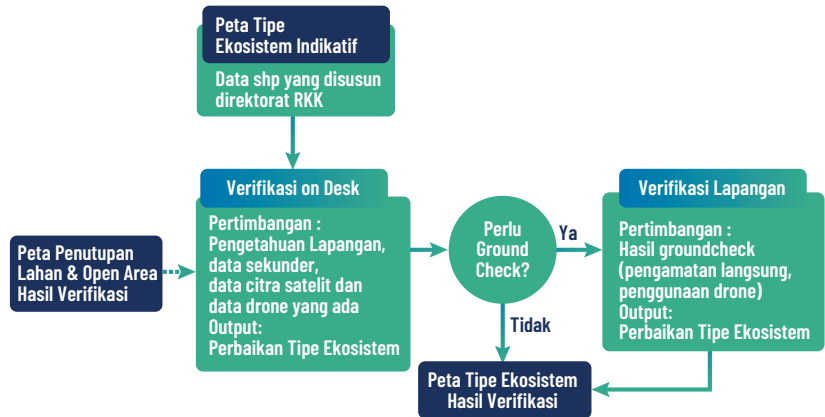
Peta Tipe Ekosistem Indikatif

Data shp yang disusun direktorat RKK

Verifikasi on Desk

Pertimbangan : Pengetahuan Lapangan, data sekunder, data citra satelit dan data drone yang ada
Output:
Perbaikan Tipe Ekosistem

Peta Penutupan Lahan & Open Area Hasil Verifikasi

Perlu Ground Check?

Ya

Tidak

Verifikasi Lapangan

Pertimbangan : Hasil groundcheck (pengamatan langsung, penggunaan drone)
Output:
Perbaikan Tipe Ekosistem

Peta Tipe Ekosistem Hasil Verifikasi